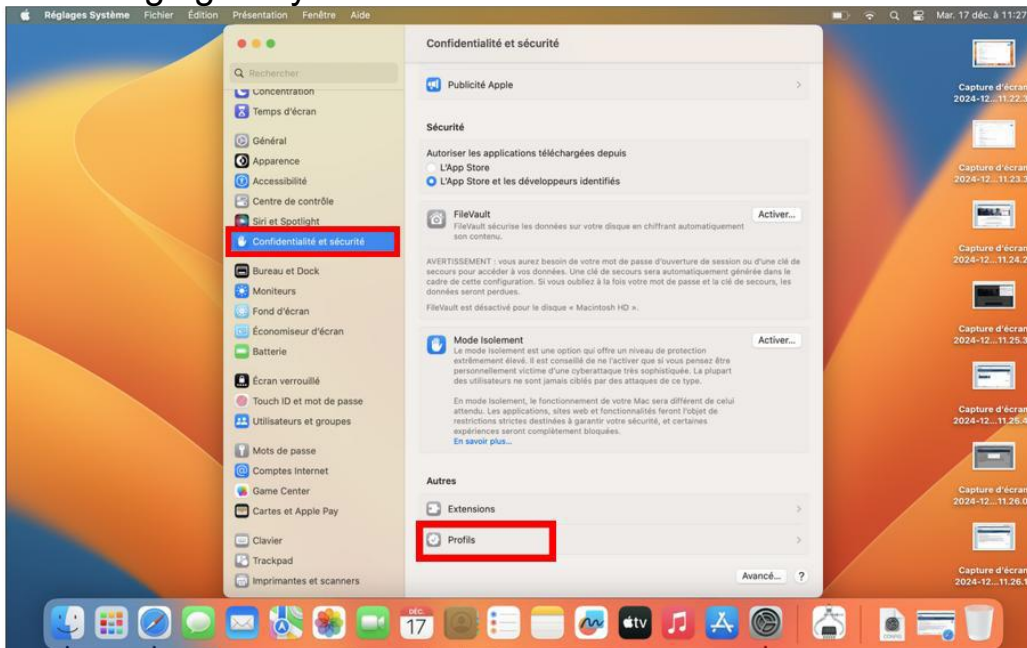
Réglages Système Fichier Édition Présentation Fenêtre Aide

Mar. 17 déc. à 11:27

Q Rechercher
Concentration
Temps d'écran
Général
Apparence
Accessibilité
Centre de contrôle
Siri et Spotlight
Confidentialité et sécurité
Bureau et Dock
Moniteurs
Fond d'écran
Économiseur d'écran
Batterie
Écran verrouillé
Touch ID et mot de passe
Utilisateurs et groupes
Mots de passe
Comptes Internet
Game Center
Cartes et Apple Pay
Clavier
Trackpad
Imprimantes et scanners

Confidentialité et sécurité

Publicité Apple

Sécurité

Autoriser les applications téléchargées depuis
L'App Store
L'App Store et les développeurs identifiés

FileVault
FileVault sécurise les données sur votre disque en chiffrant automatiquement son contenu.
Activer...

AVERTISSEMENT : vous aurez besoin de votre mot de passe d'ouverture de session ou d'une clé de secours pour accéder à vos données. Une clé de secours sera automatiquement générée dans le cadre de cette configuration. Si vous oubliez à la fois votre mot de passe et la clé de secours, les données seront perdues.

FileVault est désactivé pour le disque « Macintosh HD ».

Mode Isolement
Le mode Isolement est une option qui offre un niveau de protection extrêmement élevé. Il est conseillé de ne l'activer que si vous pensez être personnellement victime d'une cyberattaque très sophistiquée. La plupart des utilisateurs ne sont jamais ciblés par des attaques de ce type.
Activer...

En mode Isolement, le fonctionnement de votre Mac sera différent de celui attendu. Les applications, sites web et fonctionnalités feront l'objet de restrictions strictes destinées à garantir votre sécurité, et certaines expériences seront complètement bloquées.
En savoir plus...

Autres

Extensions

Profils

Avancé... ?

Capture d'écran 2024-12...11.22.
Capture d'écran 2024-12...11.23.
Capture d'écran 2024-12...11.24.
Capture d'écran 2024-12...11.25.
Capture d'écran 2024-12...11.25.
Capture d'écran 2024-12...11.26.
Capture d'écran 2024-12...11.26.

DÉC. 17
tv